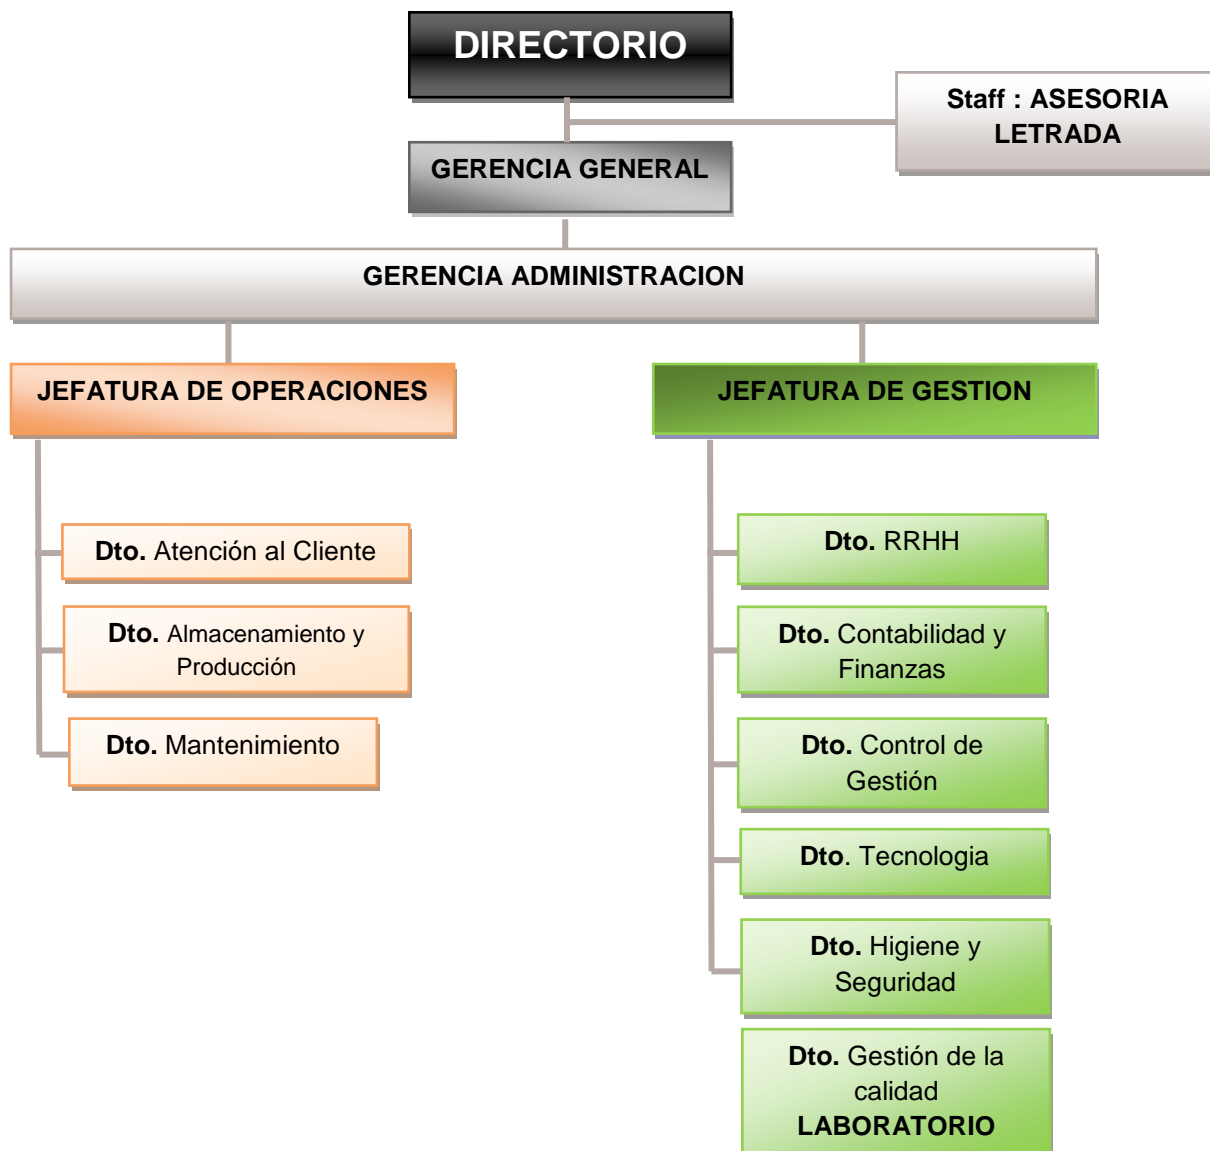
DIRECTORIO

Staff : ASESORIA LETRADA

GERENCIA GENERAL

GERENCIA ADMINISTRACION

JEFATURA DE OPERACIONES

JEFATURA DE GESTION

Dto. Atención al Cliente

Dto. Almacenamiento y Producción

Dto. Mantenimiento

Dto. RRHH

Dto. Contabilidad y Finanzas

Dto. Control de Gestión

Dto. Tecnologia

Dto. Higiene y Seguridad

Dto. Gestión de la calidad LABORATORIO